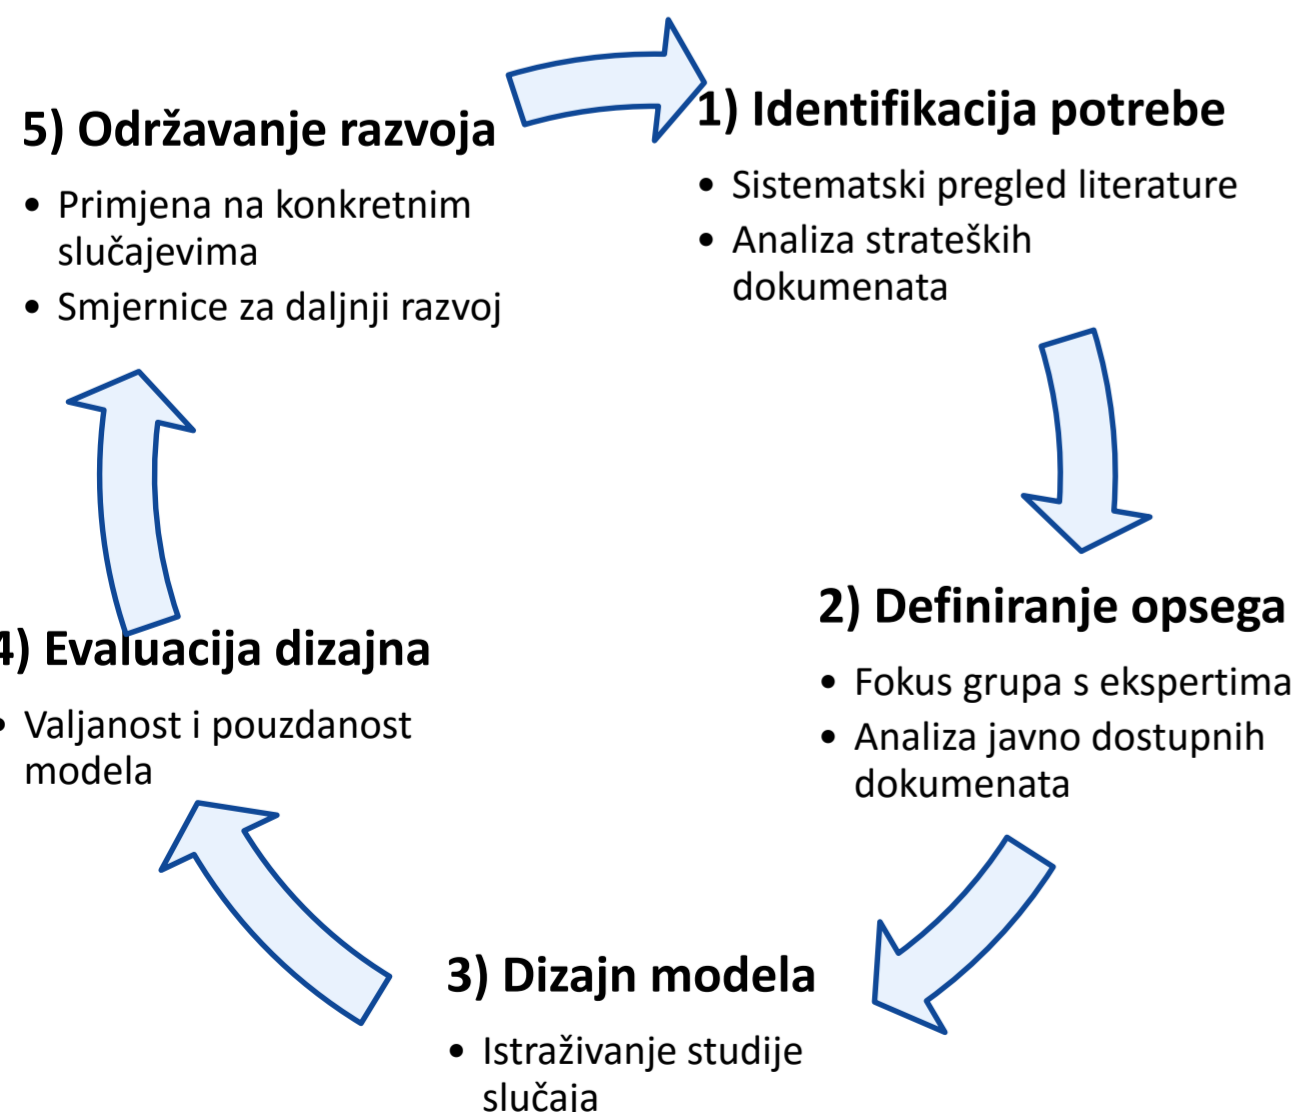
1) Identifikacija potrebe

- Sistematski pregled literature
- Analiza strateških dokumenata

2) Definiranje opsega

- Fokus grupa s ekspertima
- Analiza javno dostupnih dokumenata

3) Dizajn modela

- Istraživanje studije slučaja

4) Evaluacija dizajna

- Valjanost i pouzdanost modela

5) Održavanje razvoja

- Primjena na konkretnim slučajevima
- Smjernice za daljnji razvoj